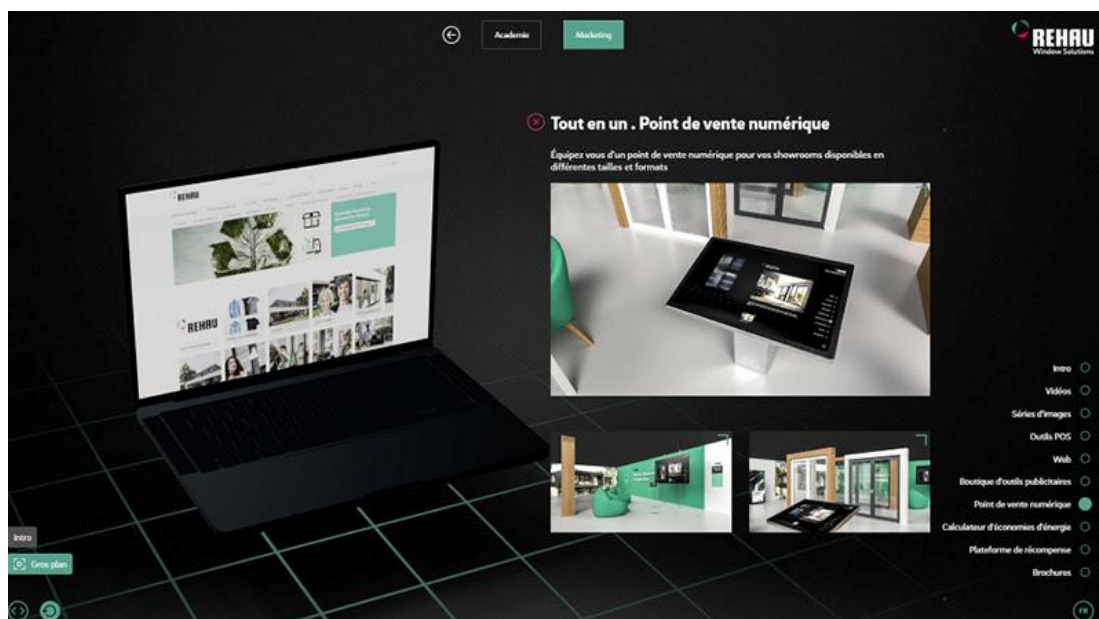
Academie
Marketing

REHAU
Window Solutions

Tout en un . Point de vente numérique

Équipez vous d'un point de vente numérique pour vos showrooms disponibles en différentes tailles et formats

REHAU

REHAU

Intro
Vidéos
Séries d'images
Outils POS
Web
Boutique d'outils publicitaires
Point de vente numérique
Calculateur d'économies d'énergie
Plateforme de récompense
Brochures

Intro
Gros plan

FR